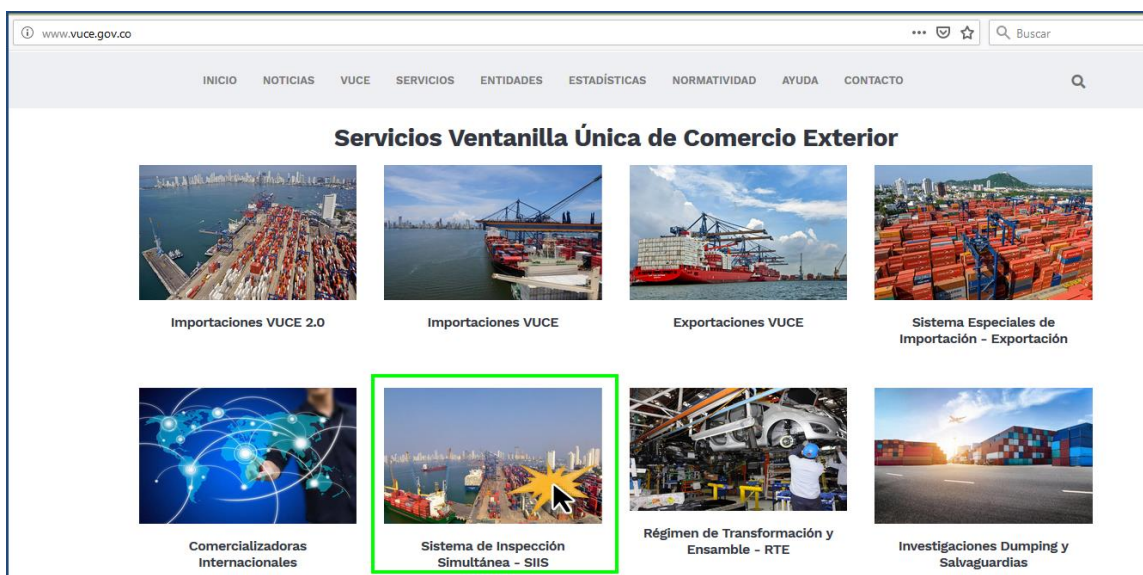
www.vuce.gov.co

Buscar

INICIO NOTICIAS VUCE SERVICIOS ENTIDADES ESTADÍSTICAS NORMATIVIDAD AYUDA CONTACTO

Servicios Ventanilla Única de Comercio Exterior

Importaciones VUCE 2.0

Importaciones VUCE

Exportaciones VUCE

Sistema Especiales de Importación - Exportación

Comercializadoras Internacionales

Sistema de Inspección Simultánea - SIIS

Régimen de Transformación y Ensamble - RTE

Investigaciones Dumping y Salvaguardias